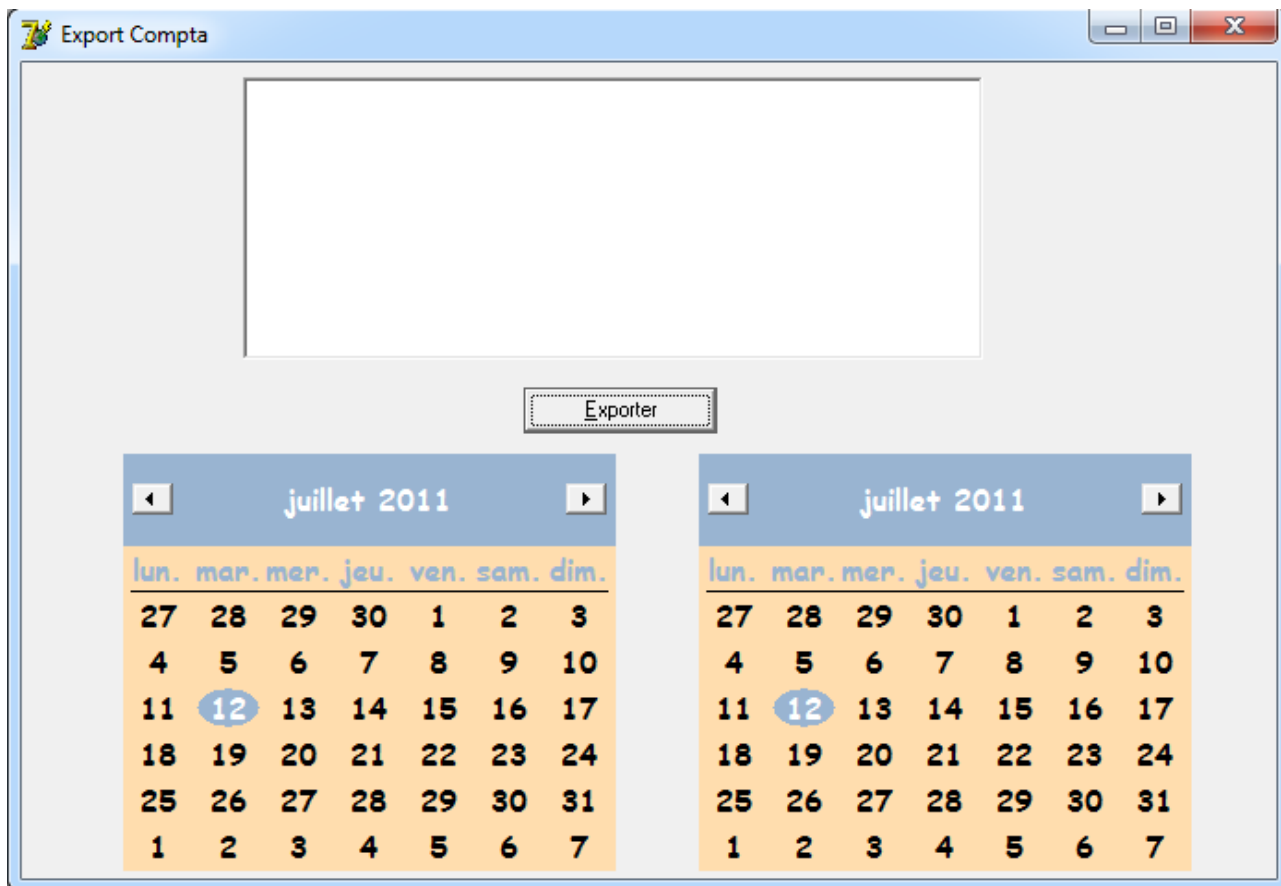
Export Compta

Exporter

juillet 2011

| lun. | mar. | mer. | jeu. | ven. | sam. | dim. |
|---|---|---|---|---|---|---|
| 27 | 28 | 29 | 30 | 1 | 2 | 3 |
| 4 | 5 | 6 | 7 | 8 | 9 | 10 |
| 11 | 12 | 13 | 14 | 15 | 16 | 17 |
| 18 | 19 | 20 | 21 | 22 | 23 | 24 |
| 25 | 26 | 27 | 28 | 29 | 30 | 31 |
| 1 | 2 | 3 | 4 | 5 | 6 | 7 |

juillet 2011

| lun. | mar. | mer. | jeu. | ven. | sam. | dim. |
|---|---|---|---|---|---|---|
| 27 | 28 | 29 | 30 | 1 | 2 | 3 |
| 4 | 5 | 6 | 7 | 8 | 9 | 10 |
| 11 | 12 | 13 | 14 | 15 | 16 | 17 |
| 18 | 19 | 20 | 21 | 22 | 23 | 24 |
| 25 | 26 | 27 | 28 | 29 | 30 | 31 |
| 1 | 2 | 3 | 4 | 5 | 6 | 7 |